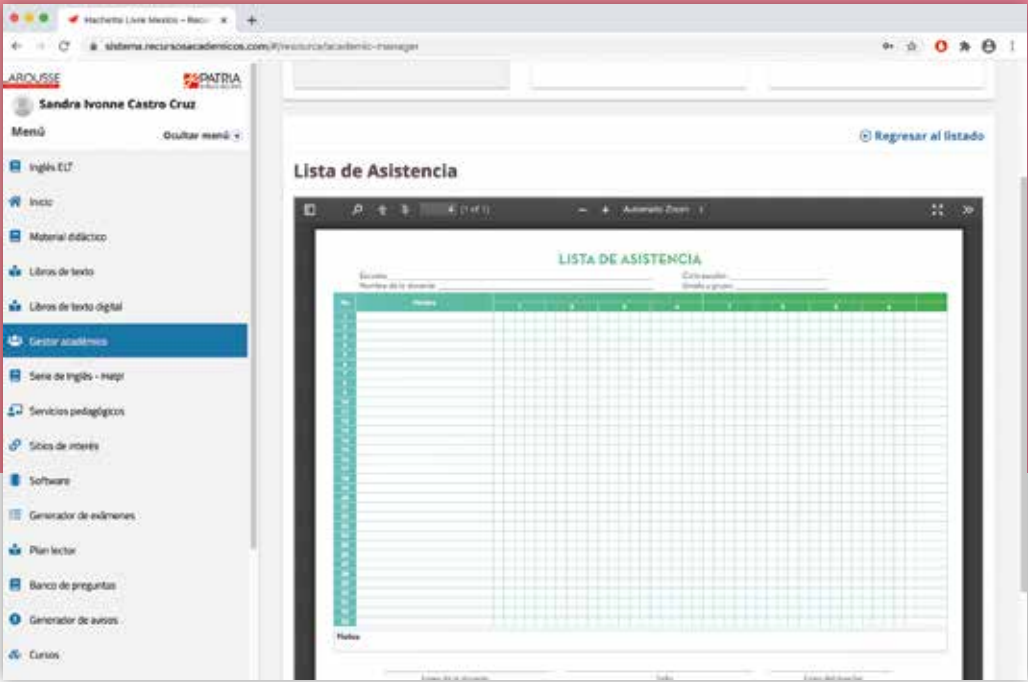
Hachette Livre Mexico – Recu

sistema.recursosacademicos.com/#/resource/academic-manager

LAROUSSE PATRIA

Sandra Ivonne Castro Cruz

Menú

Ocultar menú

Inglés ELT

Inicio

Material didáctico

Libros de texto

Libros de texto digital

Gestor académico

Serie de Inglés - Help!

Servicios pedagógicos

Sitios de interés

Software

Generador de exámenes

Plan lector

Banco de preguntas

Generador de avisos

Cursos

Regresar al listado

Lista de Asistencia

(1 of 1)

Automatic Zoom

LISTA DE ASISTENCIA

Escuela

Ciclo escolar

Nombre de la docente

Grado y grupo

No.

Nombre

Notas

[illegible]